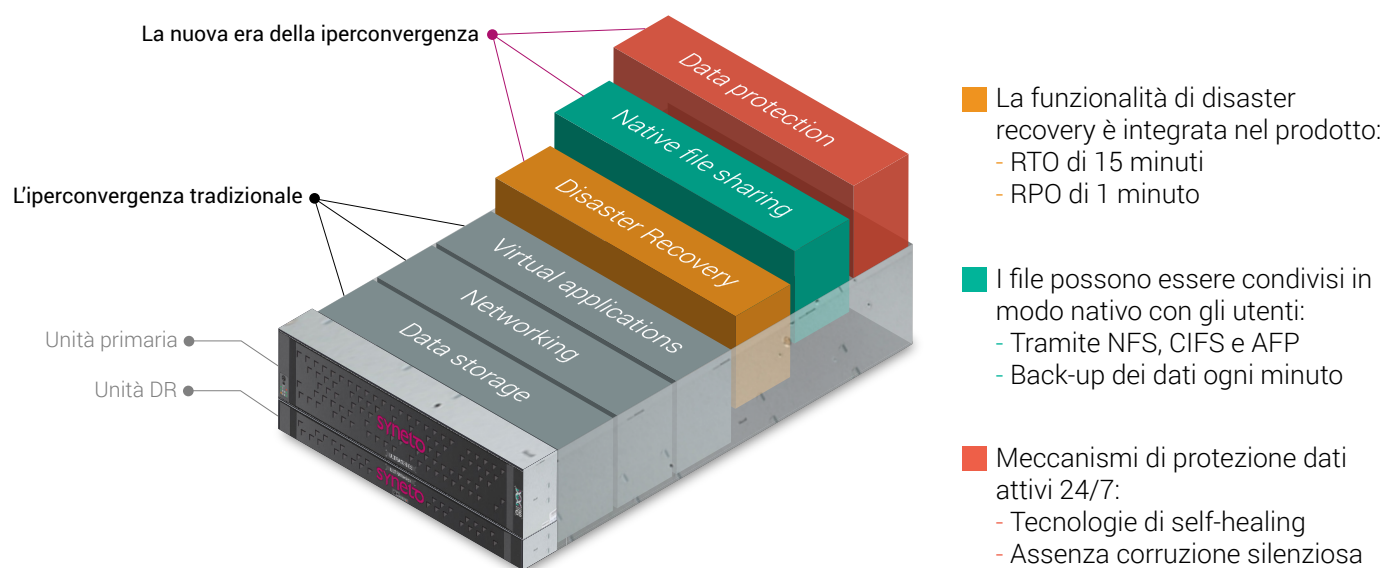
La nuova era della iperconvergenza

L'iperconvergenza tradizionale

Data protection

Native file sharing

Disaster Recovery

Virtual applications

Networking

Data storage

Unità primaria

Unità DR

syneto

syneto

La funzionalità di disaster recovery è integrata nel prodotto:
- RTO di 15 minuti
- RPO di 1 minuto

I file possono essere condivisi in modo nativo con gli utenti:
- Tramite NFS, CIFS e AFP
- Back-up dei dati ogni minuto

Meccanismi di protezione dati attivi 24/7:
- Tecnologie di self-healing
- Assenza corruzione silenziosa